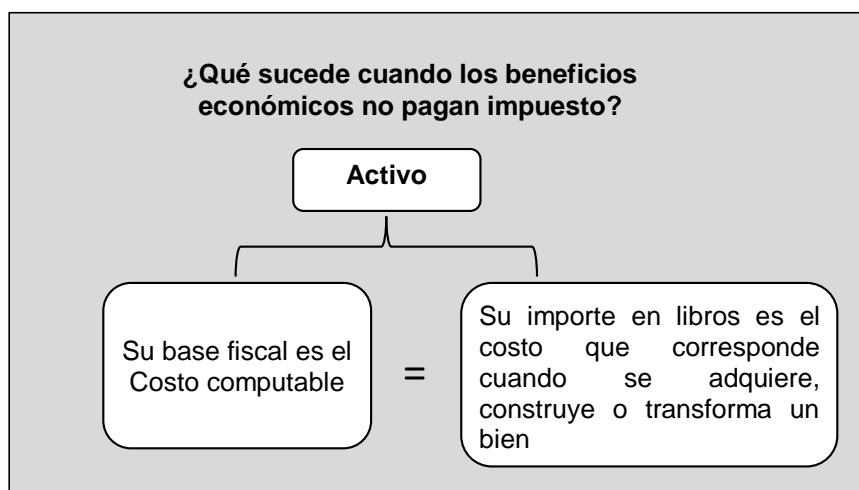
¿Qué sucede cuando los beneficios económicos no pagan impuesto?

Activo

Su base fiscal es el Costo computable

=

Su importe en libros es el costo que corresponde cuando se adquiere, construye o transforma un bien